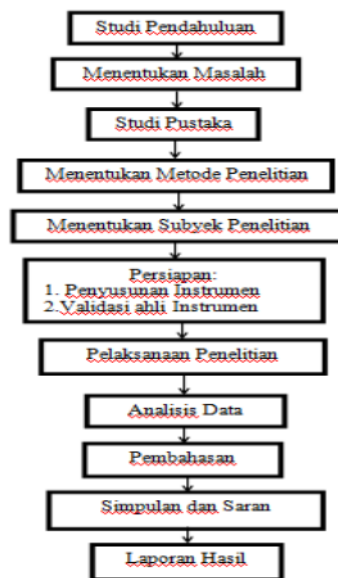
Studi Pendahuluan

Menentukan Masalah

Studi Pustaka

Menentukan Metode Penelitian

Menentukan Subyek Penelitian

Persiapan:
1. Penyusunan Instrumen
2. Validasi ahli Instrumen

Pelaksanaan Penelitian

Analisis Data

Pembahasan

Simpulan dan Saran

Laporan Hasil